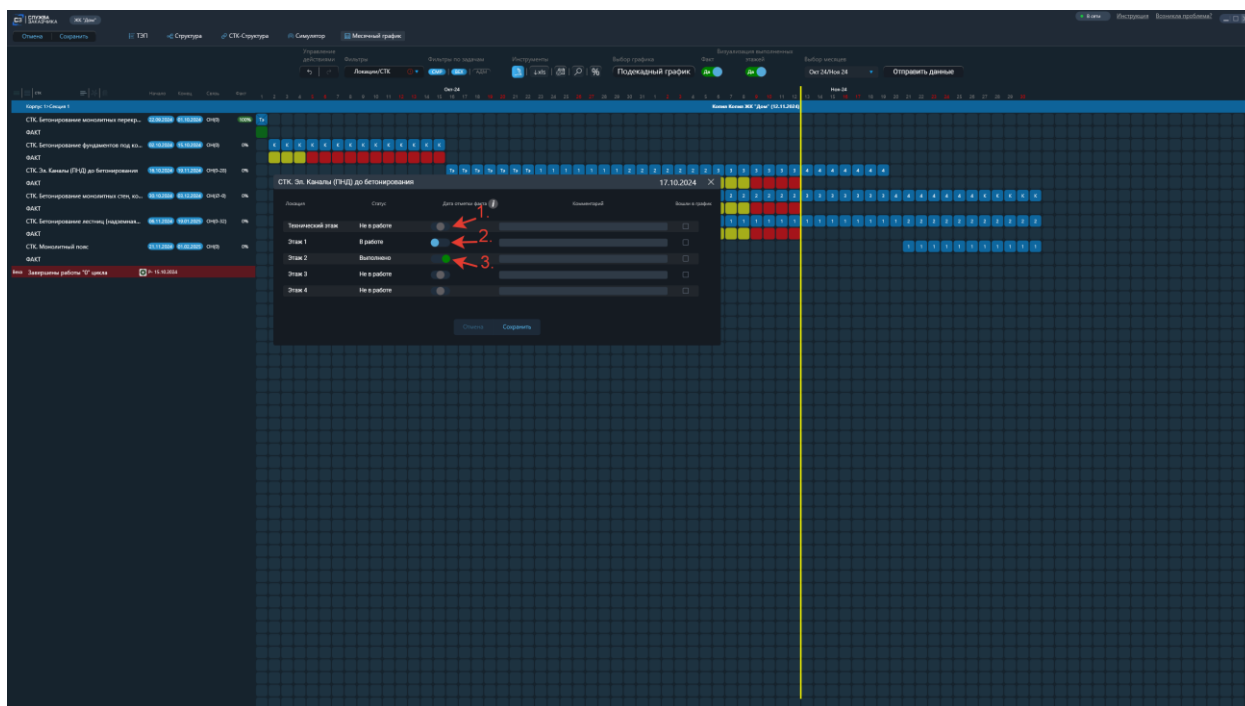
СЛУЖБА ЗАКАЗЧИКА ЖК "Дом"

Отмена Сохранить

ТЭП Структура СТК-Структура Симулятор Месячный график

Управление действиями Фильтры Локации/СТК Фильтры по задачам Инструменты Выбор графика Подекадный график Факт Да Визуализация выполненных этажей Да Выбор месяцев Окт 24/Ноя 24 Отправить данные

Онлайн Инструкция Возникла проблема?

Начало Конец Связь Факт

Окт-24 Ноя-24

Корпус 1>Секция 1

Конец Котлов ЖК "Дом" (12.11.2024)

СТК. Бетонирование монолитных перекр... 02.09.2024 01.10.2024 ОН(0) 100%
ФАКТ
СТК. Бетонирование фундаментов под ко... 02.10.2024 15.10.2024 ОН(0) 0%
ФАКТ
СТК. Эл. Каналы (ПНД) до бетонирования 16.10.2024 13.11.2024 ОН(0-20) 0%
ФАКТ
СТК. Бетонирование монолитных стен, ко... 30.10.2024 05.12.2024 ОН(7-4) 0%
ФАКТ
СТК. Бетонирование лестниц (надземная... 06.11.2024 10.01.2025 ОН(0-32) 0%
ФАКТ
СТК. Монолитный пояс 01.11.2024 01.02.2025 ОН(0) 0%
ФАКТ
Завершены работы "0" цикла Р: 15.10.2024

СТК. Эл. Каналы (ПНД) до бетонирования 17.10.2024

| Локация | Статус | Дата отметки факта | Комментарий | Вошло в график |
|---|---|---|---|---|
| Технический этаж | Не в работе | | | |
| Этаж 1 | В работе | | | |
| Этаж 2 | Выполнено | | | |
| Этаж 3 | Не в работе | | | |
| Этаж 4 | Не в работе | | | |

1.
2.
3.

Отмена Сохранить